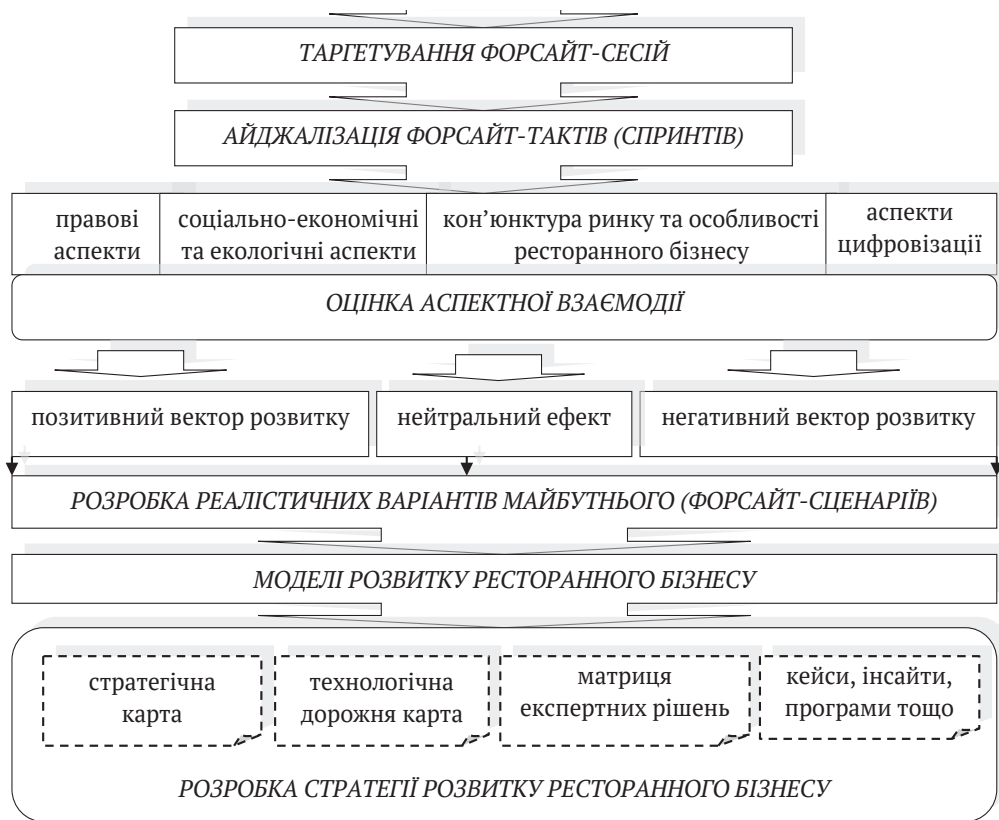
ТАРГЕТУВАННЯ ФОРСАЙТ-СЕСІЙ

АЙДЖАЛІЗАЦІЯ ФОРСАЙТ-ТАКТІВ (СПРИНТІВ)

| правові аспекти | соціально-економічні та екологічні аспекти | кон'юнктура ринку та особливості ресторанного бізнесу | аспекти цифровізації |
|---|---|---|---|

ОЦІНКА АСПЕКТНОЇ ВЗАЄМОДІЇ

позитивний вектор розвитку

нейтральний ефект

негативний вектор розвитку

РОЗРОБКА РЕАЛІСТИЧНИХ ВАРІАНТІВ МАЙБУТНЬОГО (ФОРСАЙТ-СЦЕНАРІЇВ)

МОДЕЛІ РОЗВИТКУ РЕСТОРАННОГО БІЗНЕСУ

стратегічна карта

технологічна дорожня карта

матриця експертних рішень

кейси, інсайти, програми тощо

РОЗРОБКА СТРАТЕГІЇ РОЗВИТКУ РЕСТОРАННОГО БІЗНЕСУ